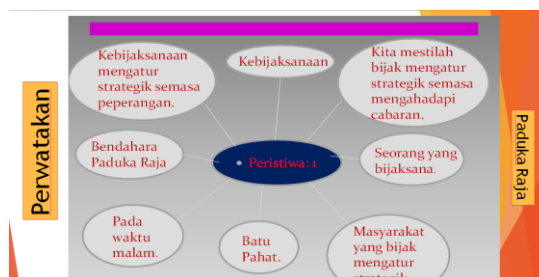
Pervatakan

Kebijaksanaan mengatur strategik semasa peperangan.

Kebijaksanaan

Kita mestilah bijak mengatur strategik semasa mengahadapi cabaran.

Bendahara Paduka Raja

Peristiwa: 1

Seorang yang bijaksana.

Pada waktu malam.

Batu Pahat.

Masyarakat yang bijak mengatur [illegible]

Paduka Raja